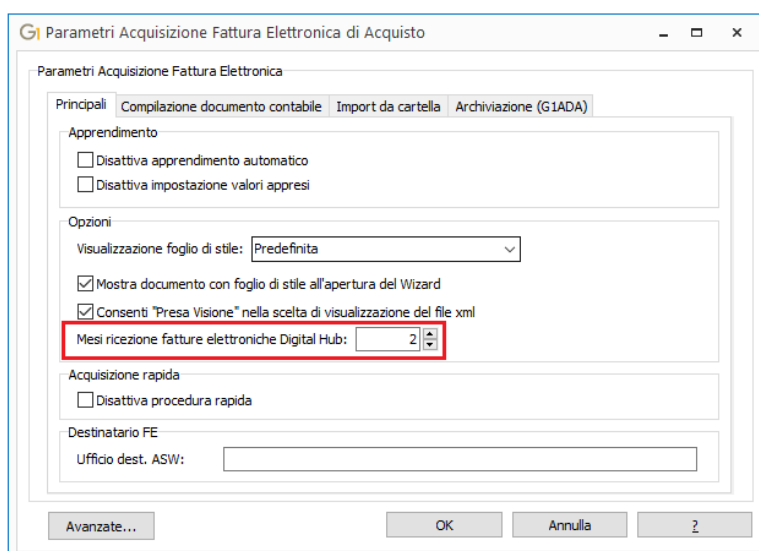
G1 Parametri Acquisizione Fattura Elettronica di Acquisto

Parametri Acquisizione Fattura Elettronica

Principali | Compilazione documento contabile | Import da cartella | Archiviazione (G1ADA)

Apprendimento

Disattiva apprendimento automatico

Disattiva impostazione valori appresi

Opzioni

Visualizzazione foglio di stile: Predefinita

Mostra documento con foglio di stile all'apertura del Wizard

Consenti "Presa Visione" nella scelta di visualizzazione del file xml

Mesi ricezione fatture elettroniche Digital Hub: 2

Acquisizione rapida

Disattiva procedura rapida

Destinatario FE

Ufficio dest. ASW:

Avanzate... | OK | Annulla | ?